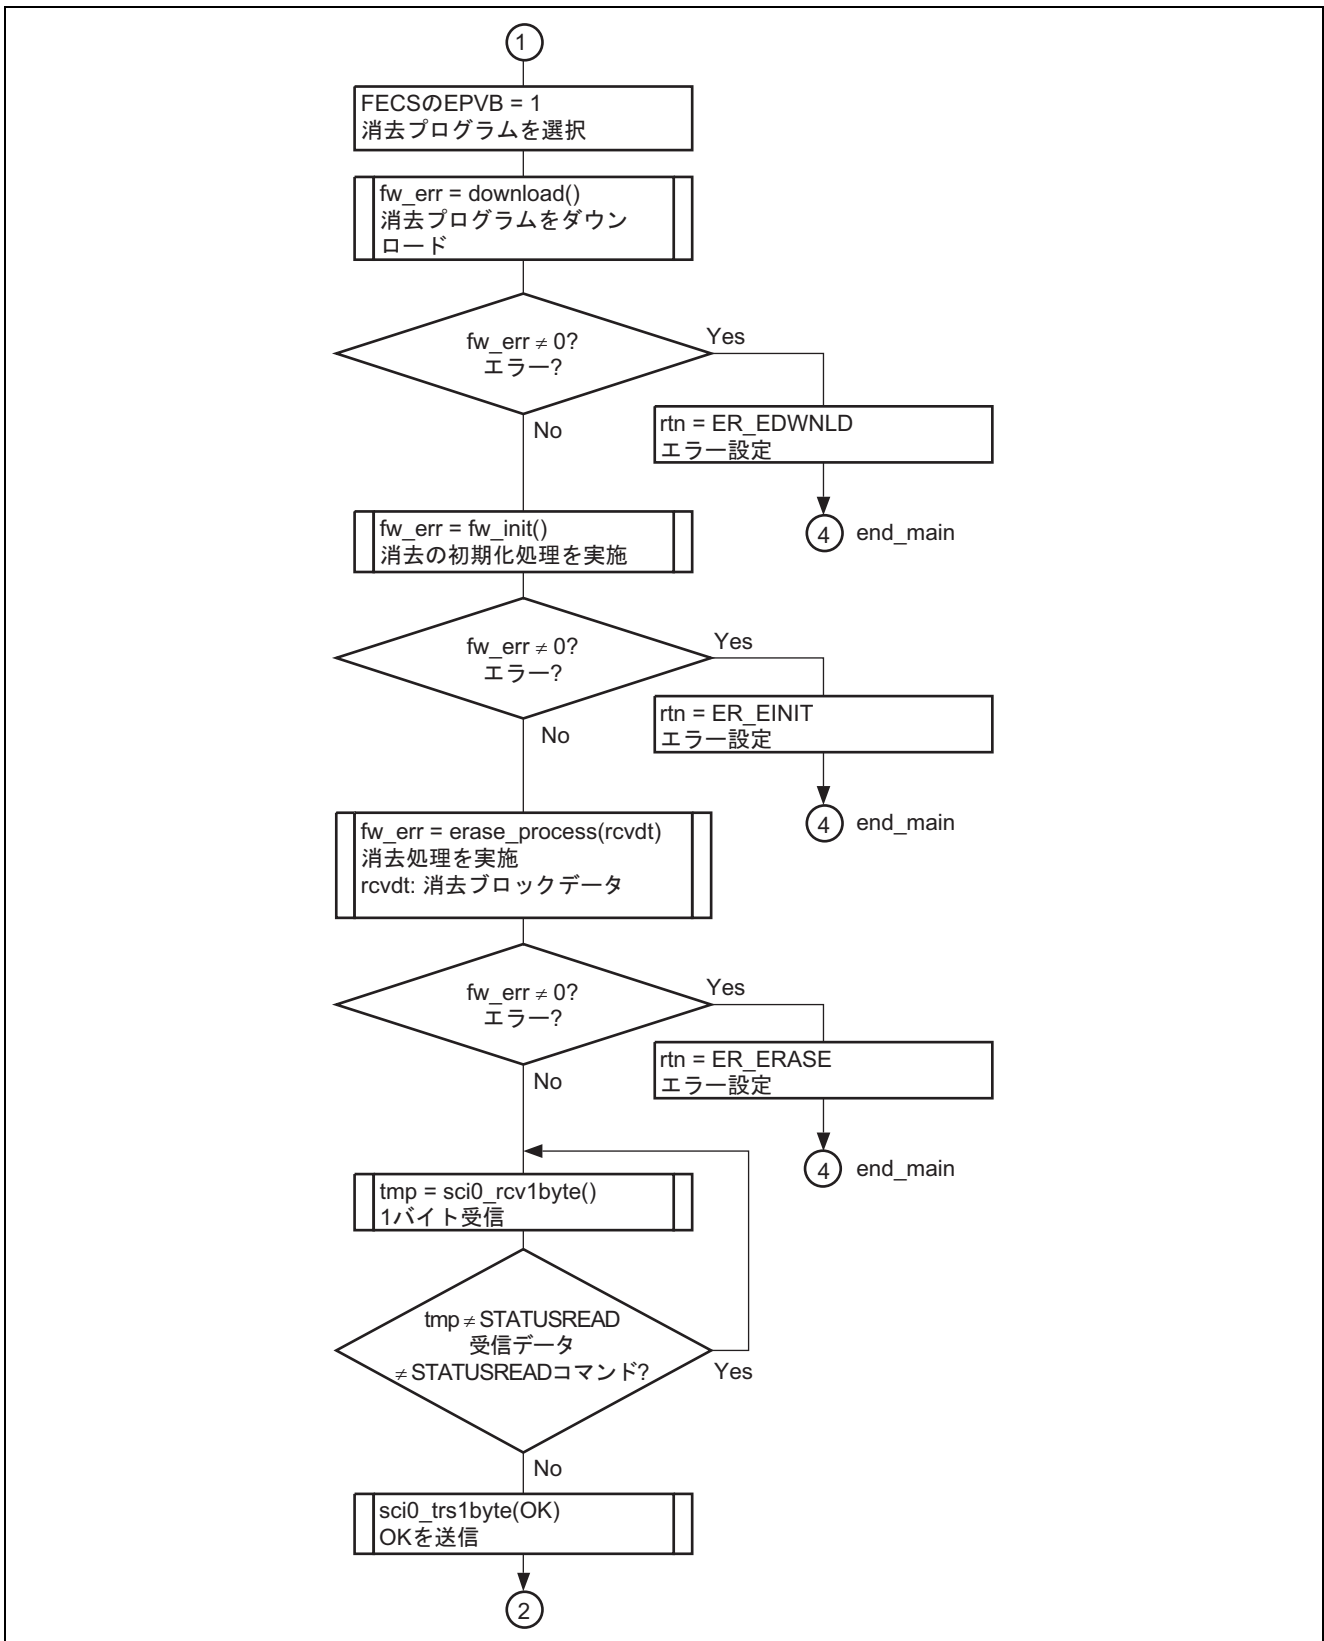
1

FECSのEPVB = 1
消去プログラムを選択

fw_err = download()
消去プログラムをダウンロード

fw_err $\neq$ 0?
エラー?

Yes

rtn = ER_EDWNLD
エラー設定

4 end_main

No

fw_err = fw_init()
消去の初期化処理を実施

fw_err $\neq$ 0?
エラー?

Yes

rtn = ER_EINIT
エラー設定

4 end_main

No

fw_err = erase_process(rcvdt)
消去処理を実施
rcvdt: 消去ブロックデータ

fw_err $\neq$ 0?
エラー?

Yes

rtn = ER_ERASE
エラー設定

4 end_main

No

tmp = sci0_rcv1byte()
1バイト受信

tmp $\neq$ STATUSREAD
受信データ
$\neq$ STATUSREADコマンド?

Yes

No

sci0_trs1byte(OK)
OKを送信

2